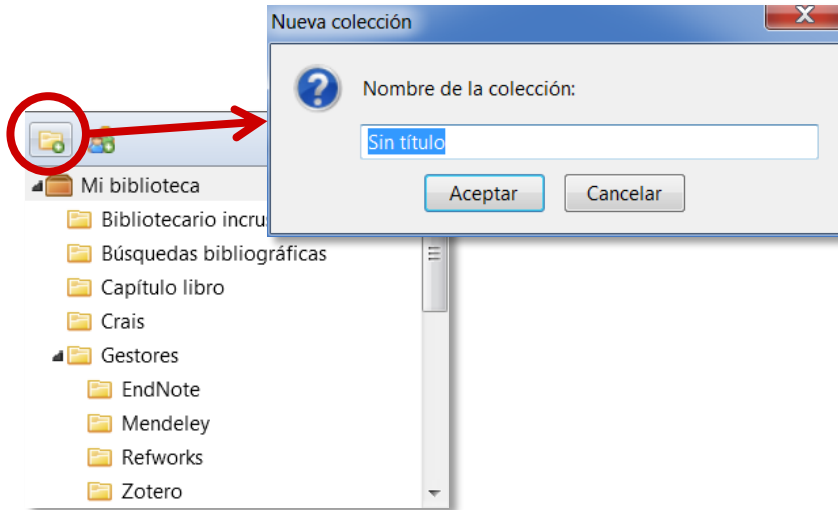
Nueva colección

X

Nombre de la colección:

Sin título

Aceptar

Cancelar

Mi biblioteca

Bibliotecario incru

Búsquedas bibliográficas

Capítulo libro

Crais

Gestores

EndNote

Mendeley

Refworks

Zotero